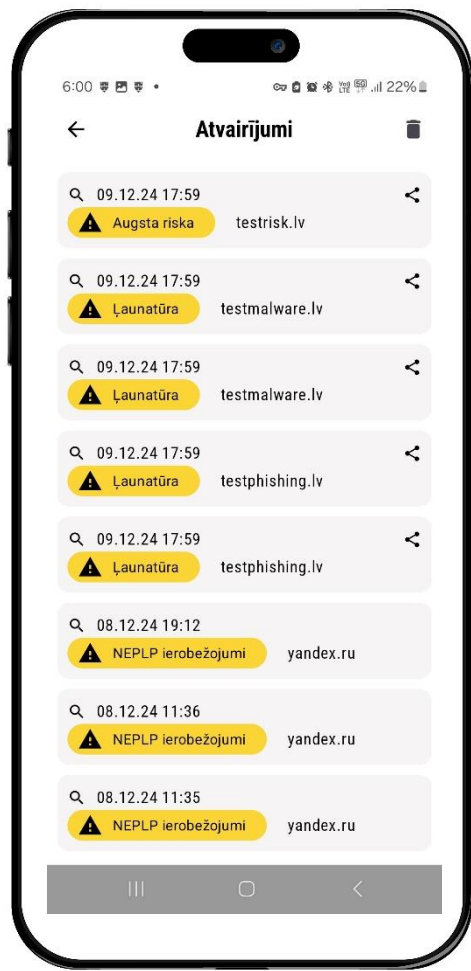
6:00 22%

Atvairījumi

09.12.24 17:59
Augsta riska testrisk.lv

09.12.24 17:59
Ļaunatūra testmalware.lv

09.12.24 17:59
Ļaunatūra testmalware.lv

09.12.24 17:59
Ļaunatūra testphishing.lv

09.12.24 17:59
Ļaunatūra testphishing.lv

08.12.24 19:12
NEPLP ierobežojumi yandex.ru

08.12.24 11:36
NEPLP ierobežojumi yandex.ru

08.12.24 11:35
NEPLP ierobežojumi yandex.ru